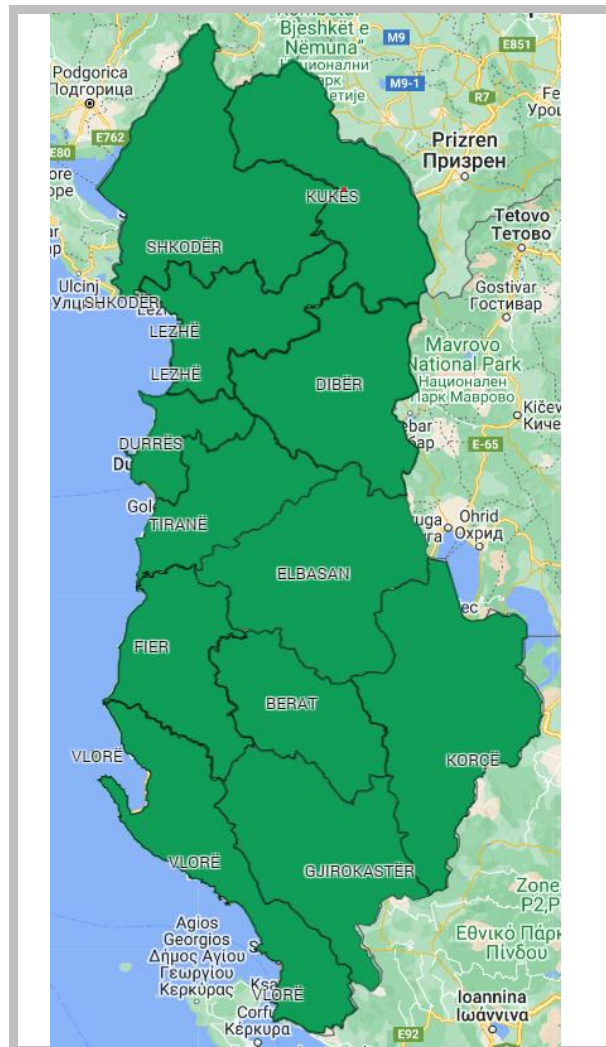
Bjeshkët e Nëmuna
M9
E851
Podgorica
Подгорица
Национални
парк
етије
M9-1
R7
Fe
Уро
E762
E80
Prizren
Призрен
ore
ope
KUKËS
Tetovo
Тетово
SHKODËR
Ulcinj
Улц
SHKODËR
Gostivar
Гостивар
LEZHË
Mavrovo
National Park
Национален
Парк Маврово
LEZHË
DIBËR
Kičev
Киче
ebar
бар
DURRËS
Du
E-65
Gol
TIRANË
uga
ага
Ohrid
Охрид
ELBASAN
ec
FIER
BERAT
VLORË
KORÇË
VLORË
GJIROKASTËR
Zone
P2,P
Agios
Georgios
Δήμος Αγίου
Γεωργίου
Κερκύρας
Εθνικό Πάρκ
Πίνδου
Ksa
VLORË
Corfu
Κέρκυρα
Ioannina
Ιωάννινα
E92